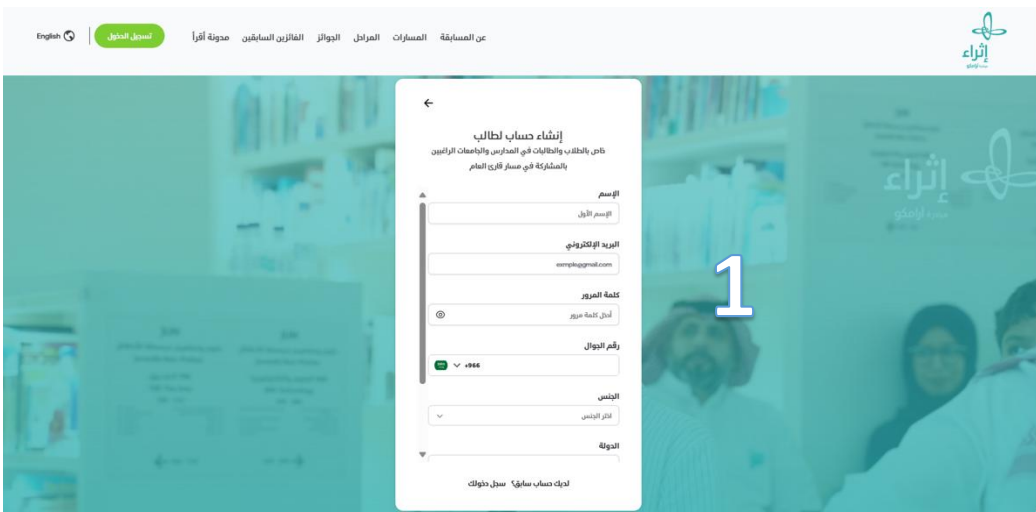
إثراء
أرامكو

عن المسابقة المسارات المراحل الجوائز الفائزين السابقين مدونة أقرأ

تسجيل الدخول

English

إثراء

1

←

إنشاء حساب لطالب
خاص بالطلاب والطالبات في المدارس والجامعات الراغبين بالمشاركة في مسار قارئ العام

الإسم
الإسم الأول

البريد الإلكتروني
exmple@gmail.com

كلمة المرور
أدخل كلمة مرور

رقم الجوال
+966

الجنس
اختر الجنس

الدولة

لديك حساب سابق؟ سجل دخولك